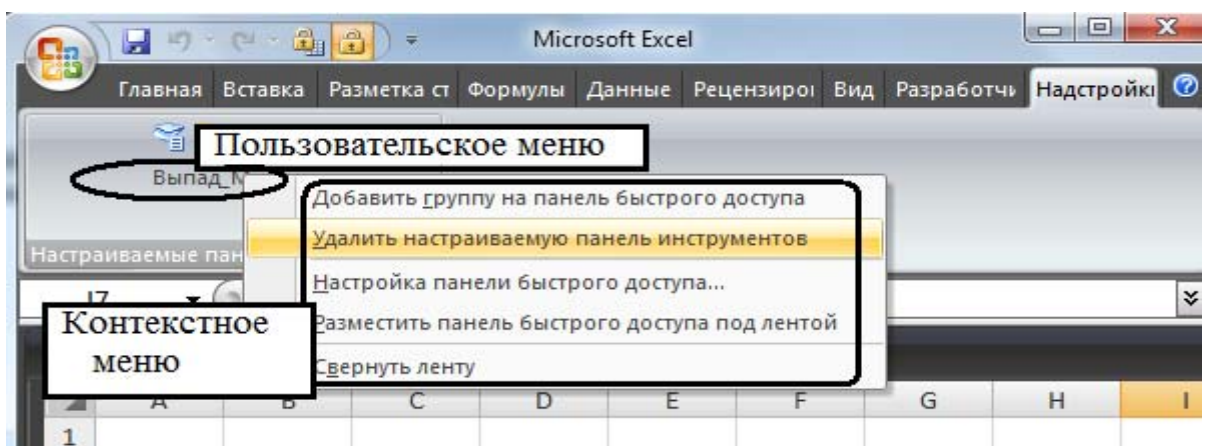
Microsoft Excel

Главная Вставка Разметка ст Формулы Данные Рецензиро Вид Разработчи Надстройки

Пользовательское меню

Выпад_М

Настраиваемые пан

Добавить группу на панель быстрого доступа

Удалить настраиваемую панель инструментов

Настройка панели быстрого доступа...

Разместить панель быстрого доступа под лентой

Свернуть ленту

I7

Контекстное меню

A B C D E F G H I

1